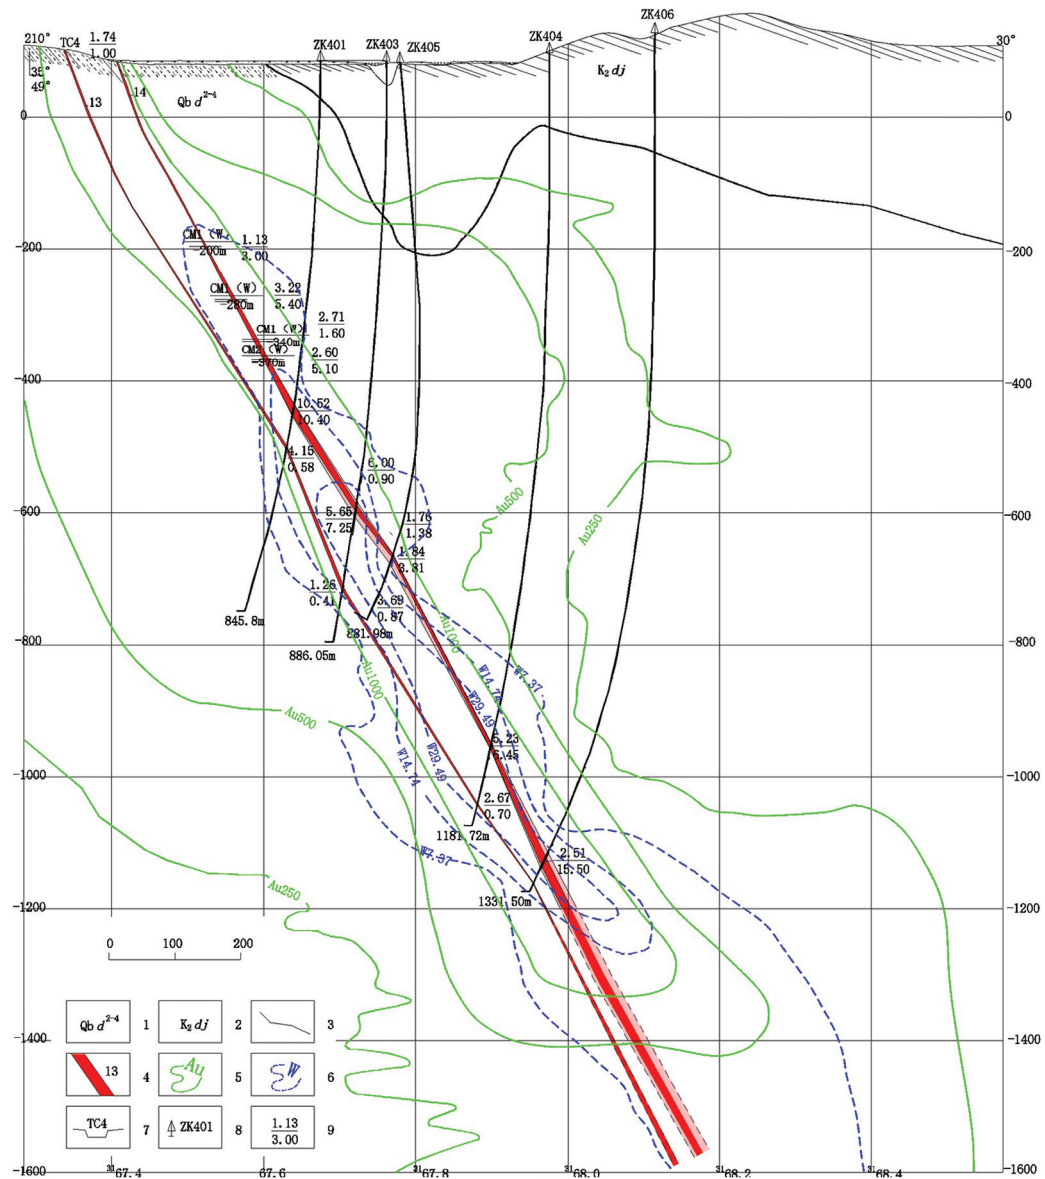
210°

TC4

$\frac{1.74}{1.00}$

35°
49°

13

14

Qb $d^{2-4}$

ZK401

ZK403

ZK405

ZK404

ZK406

$K_2dj$

30°

0

0

-200

200

-400

400

-600

600

-800

800

-1000

-1000

-1200

-1200

-1400

-1400

-1600

-1600

CM1 (W)
200m

$\frac{1.13}{3.00}$

CM1 (W)
260m

$\frac{3.22}{5.40}$

CM1 (W)
340m

$\frac{2.71}{1.60}$

CM2 (W)
370m

$\frac{2.60}{5.10}$

$\frac{10.52}{10.40}$

$\frac{4.15}{0.58}$

$\frac{6.00}{0.90}$

$\frac{5.65}{7.25}$

$\frac{1.76}{1.38}$

$\frac{1.84}{3.31}$

$\frac{1.26}{0.41}$

$\frac{3.69}{0.87}$

845.8m

886.05m

831.98m

Au500

Au250

Au1000

Au1000

Au500

W7.37

W14.74

W29.49

W29.49

W14.74

W7.37

$\frac{5.23}{5.45}$

$\frac{2.67}{0.70}$

1181.72m

$\frac{2.51}{15.50}$

1331.50m

Au250

0 100 200

Qb $d^{2-4}$ 1

$K_2dj$ 2

3

13 4

Au 5

W 6

TC4 7

ZK401 8

$\frac{1.13}{3.00}$ 9

$^{31}$67.4

67.6

$^{31}$67.8

$^{31}$68.0

$^{31}$68.2

$^{31}$68.4